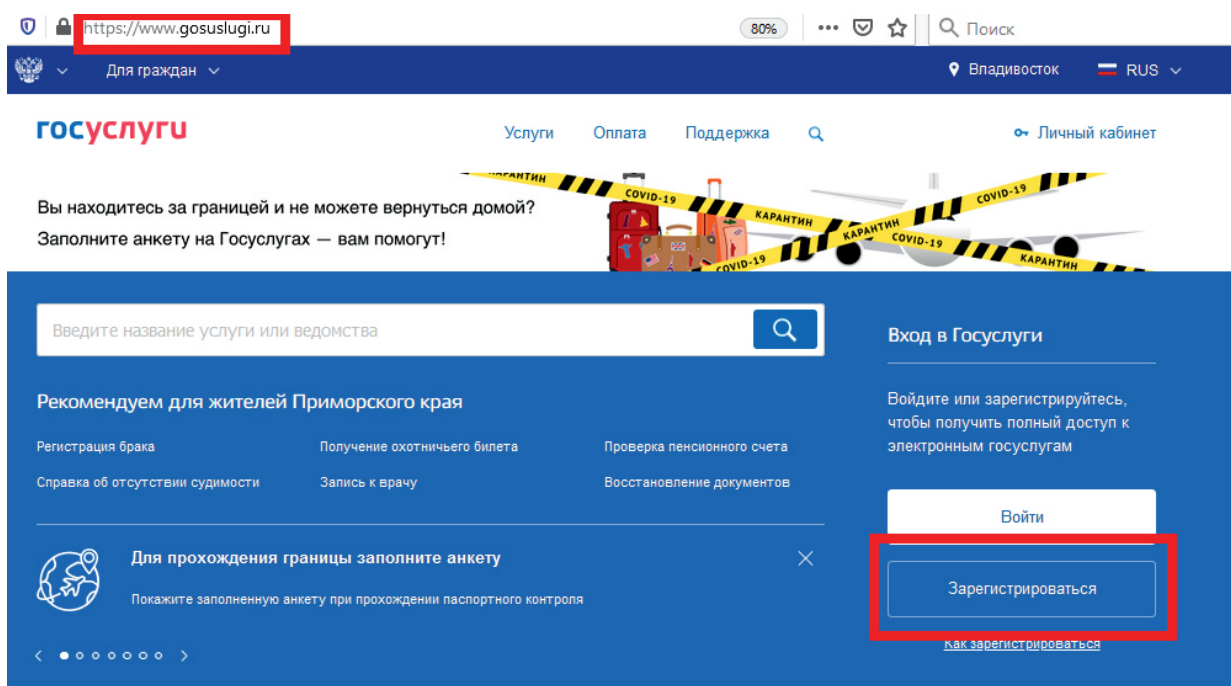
https://www.gosuslugi.ru

80%

Поиск

Для граждан

Владивосток

RUS

госуслуги

Услуги Оплата Поддержка

Личный кабинет

Вы находитесь за границей и не можете вернуться домой?
Заполните анкету на Госуслугах — вам помогут!

КАРАНТИН COVID-19 КАРАНТИН COVID-19 КАРАНТИН COVID-19 КАРАНТИН COVID-19 КАРАНТИН

Введите название услуги или ведомства

Рекомендуем для жителей Приморского края

Регистрация брака
Получение охотничьего билета
Проверка пенсионного счета
Справка об отсутствии судимости
Запись к врачу
Восстановление документов

Для прохождения границы заполните анкету

Покажите заполненную анкету при прохождении паспортного контроля

Вход в Госуслуги

Войдите или зарегистрируйтесь, чтобы получить полный доступ к электронным госуслугам

Войти

Зарегистрироваться

Как зарегистрироваться